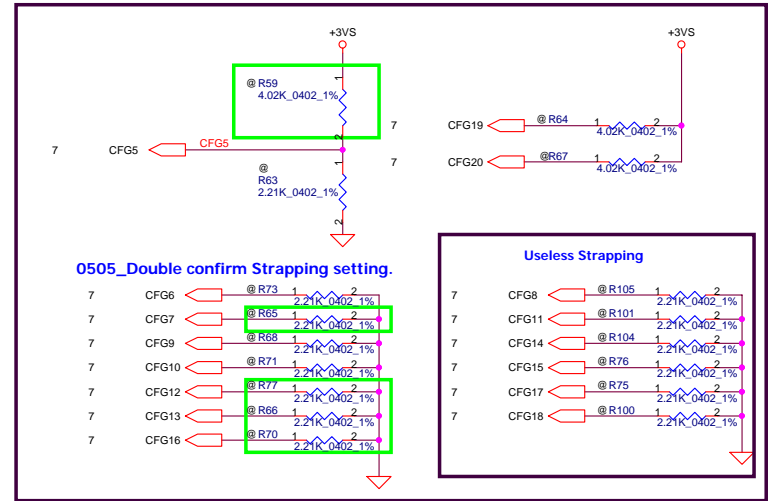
+3VS

@ R59
4.02K_0402_1%
1
2

7

7 CFG5 CFG5

7

@
R63
2.21K_0402_1%
1
2

+3VS

CFG19 @ R64 1 2 4.02K_0402_1%

CFG20 @R67 1 2 4.02K_0402_1%

0505_Double confirm Strapping setting.

7 CFG6 @ R73 1 2 2.21K_0402_1%
7 CFG7 @ R65 1 2 2.21K_0402_1%
7 CFG9 @ R68 1 2 2.21K_0402_1%
7 CFG10 @ R71 1 2 2.21K_0402_1%
7 CFG12 @ R77 1 2 2.21K_0402_1%
7 CFG13 @ R66 1 2 2.21K_0402_1%
7 CFG16 @ R70 1 2 2.21K_0402_1%

Useless Strapping

7 CFG8 @ R105 1 2 2.21K_0402_1%
7 CFG11 @ R101 1 2 2.21K_0402_1%
7 CFG14 @ R104 1 2 2.21K_0402_1%
7 CFG15 @ R76 1 2 2.21K_0402_1%
7 CFG17 @ R75 1 2 2.21K_0402_1%
7 CFG18 @ R100 1 2 2.21K_0402_1%